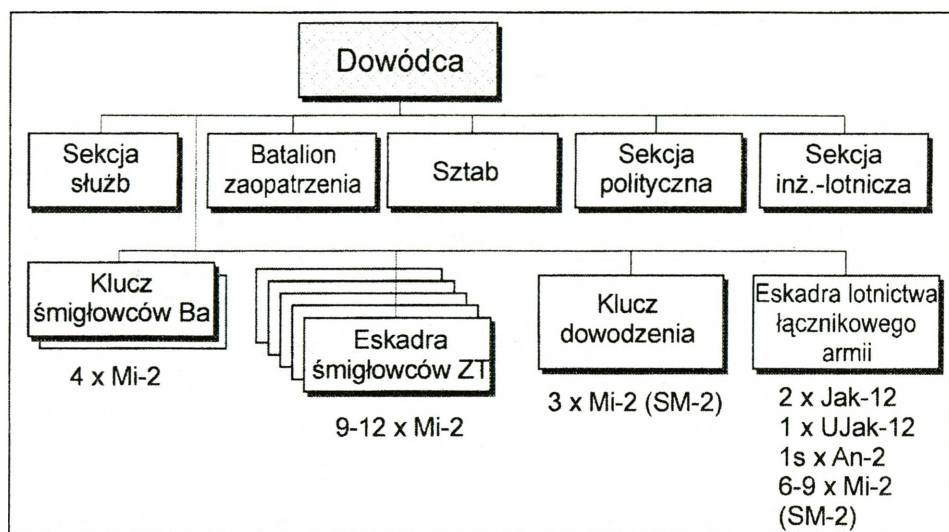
Dowódca

Sekcja służb

Batalion zaopatrzenia

Sztab

Sekcja polityczna

Sekcja inż.-lotnicza

Klucz śmigłowców Ba

4 x Mi-2

Eskadra śmigłowców ZT

9-12 x Mi-2

Klucz dowodzenia

3 x Mi-2 (SM-2)

Eskadra lotnictwa łącznikowego armii

2 x Jak-12
1 x UJak-12
1s x An-2
6-9 x Mi-2 (SM-2)